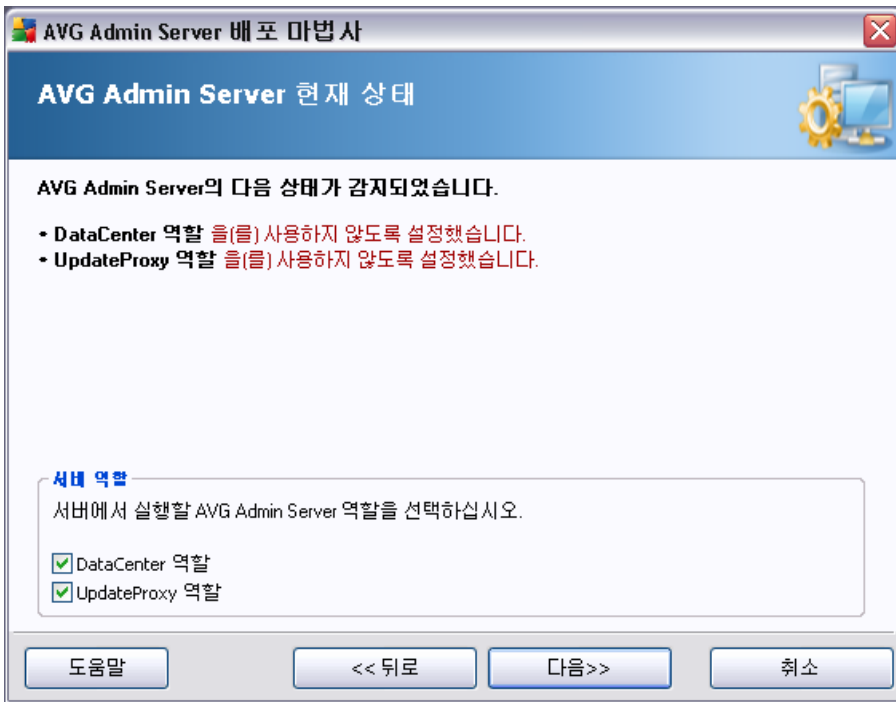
AVG Admin Server 배포 마법사

AVG Admin Server 현재 상태

AVG Admin Server의 다음 상태가 감지되었습니다.

• DataCenter 역할 을(를) 사용하지 않도록 설정했습니다.
• UpdateProxy 역할 을(를) 사용하지 않도록 설정했습니다.

서버 역할

서버에서 실행할 AVG Admin Server 역할을 선택하십시오.

☑ DataCenter 역할
☑ UpdateProxy 역할

도움말 | << 뒤로 | 다음>> | 취소